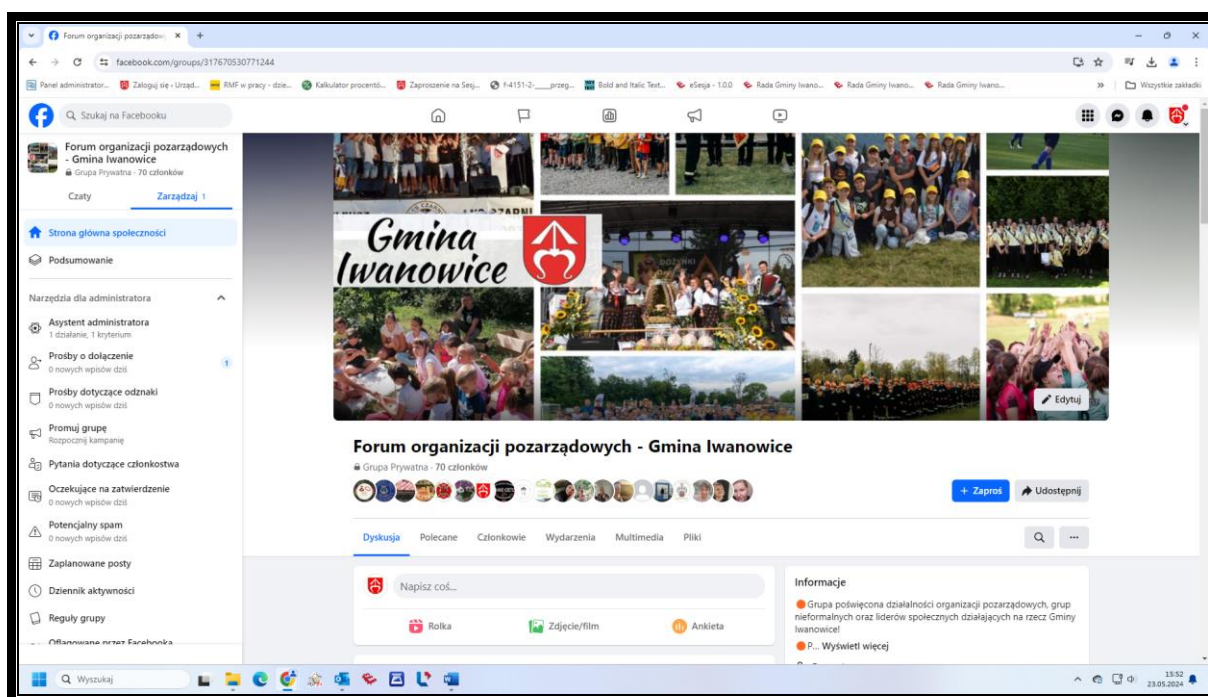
Forum organizacji pozarządow ×  +

facebook.com/groups/317670530771244

Panel administrator...  Zaloguj się - Urząd...  RMF w pracy - dzie...  Kalkulator procentó...  Zaproszenie na Sesj...  f-4151-2-___przeg...  Bold and Italic Text...  eSesja - 1.0.0  Rada Gminy Iwano...  Rada Gminy Iwano...  Rada Gminy Iwano...  »  Wszystkie zakładki

Szukaj na Facebooku

Forum organizacji pozarządowych - Gmina Iwanowice
Grupa Prywatna · 70 członków

Czaty  Zarządzaj 1

Strona główna społeczności
Podsumowanie

Narzędzia dla administratora
Asystent administratora
1 działanie, 1 kryterium
Prośby o dołączenie
0 nowych wpisów dziś  1
Prośby dotyczące odznaki
0 nowych wpisów dziś
Promuj grupę
Rozpocznij kampanię
Pytania dotyczące członkostwa
Oczekujące na zatwierdzenie
0 nowych wpisów dziś
Potencjalny spam
0 nowych wpisów dziś
Zaplanowane posty
Dziennik aktywności
Reguły grupy
Oflagowane przez Facebooka

Gmina Iwanowice

Edytuj

Forum organizacji pozarządowych - Gmina Iwanowice
Grupa Prywatna · 70 członków

+ Zaproś  Udostępnij

Dyskusja  Polecane  Członkowie  Wydarzenia  Multimedia  Pliki

Napisz coś...
Rolka  Zdjęcie/film  Ankieta

Informacje
Grupa poświęcona działalności organizacji pozarządowych, grup nieformalnych oraz liderów społecznych działających na rzecz Gminy Iwanowice!
P... Wyświetl więcej

Wyszukaj

13:52
23.05.2024